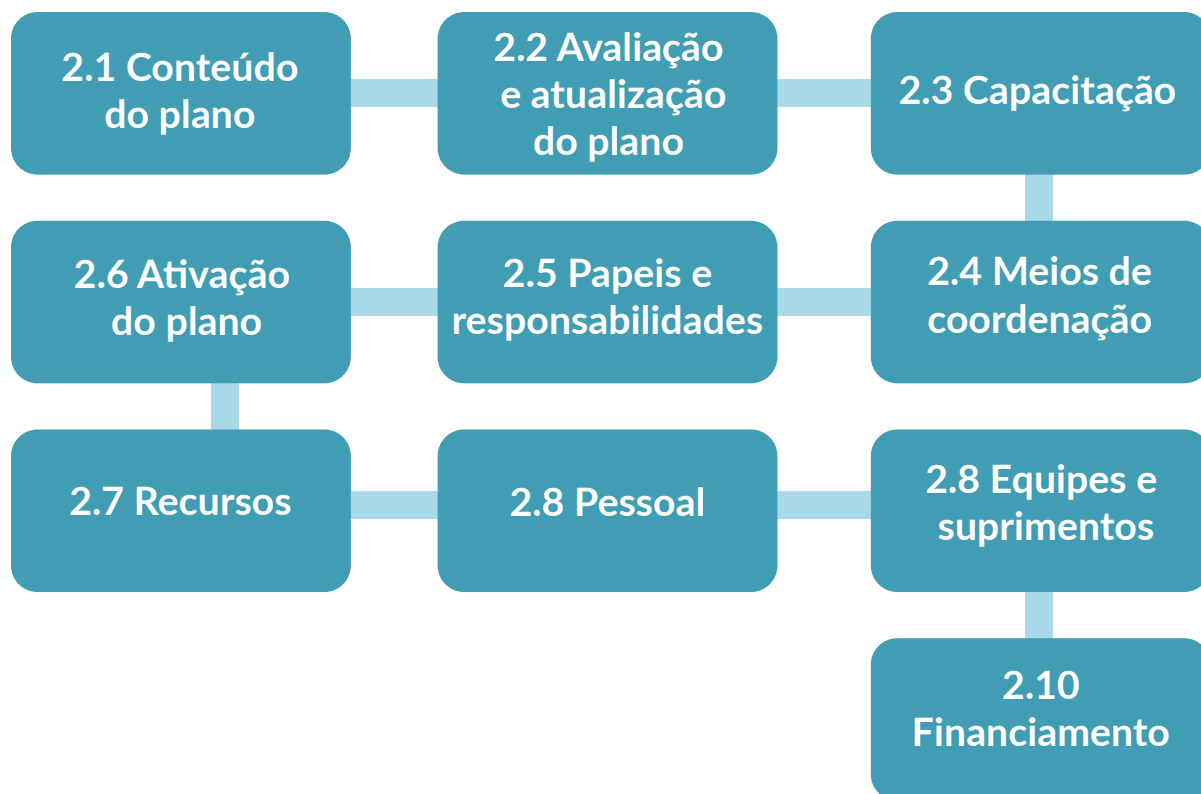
2.1 Conteúdo do plano

2.2 Avaliação e atualização do plano

2.3 Capacitação

2.6 Ativação do plano

2.5 Papeis e responsabilidades

2.4 Meios de coordenação

2.7 Recursos

2.8 Pessoal

2.8 Equipes e suprimentos

2.10 Financiamento